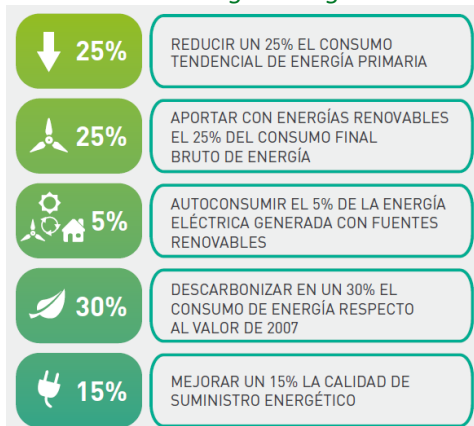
25%

REDUCIR UN 25% EL CONSUMO TENDENCIAL DE ENERGÍA PRIMARIA

25%

APORTAR CON ENERGÍAS RENOVABLES EL 25% DEL CONSUMO FINAL BRUTO DE ENERGÍA

5%

AUTOCONSUMIR EL 5% DE LA ENERGÍA ELÉCTRICA GENERADA CON FUENTES RENOVABLES

30%

DESCARBONIZAR EN UN 30% EL CONSUMO DE ENERGÍA RESPECTO AL VALOR DE 2007

15%

MEJORAR UN 15% LA CALIDAD DE SUMINISTRO ENERGÉTICO